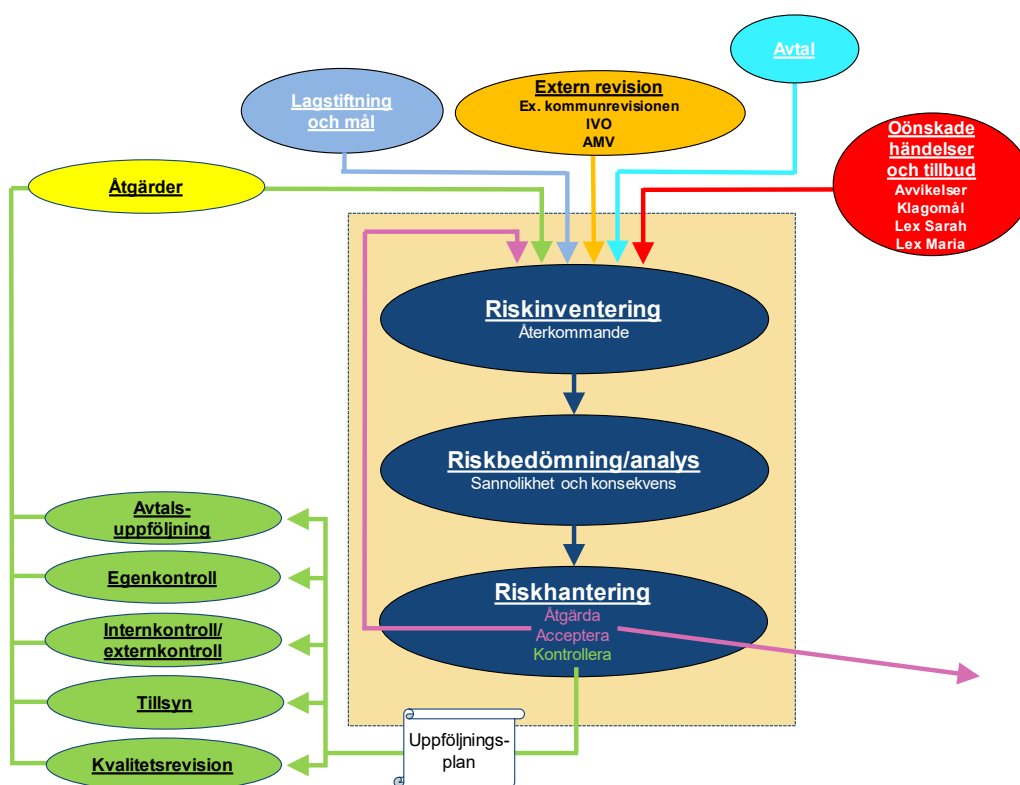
Avtal

Lagstiftning och mål

Extern revision
Ex. kommunrevisionen
IVO
AMV

Oönskade händelser och tillbud
Avvikelser
Klagomål
Lex Sarah
Lex Maria

Åtgärder

Riskinventering
Återkommande

Riskbedömning/analys
Sannolikhet och konsekvens

Riskhantering
Åtgärda
Acceptera
Kontrollera

Avtalsuppföljning

Egenkontroll

Internkontroll/ externkontroll

Tillsyn

Kvalitetsrevision

Uppföljningsplan